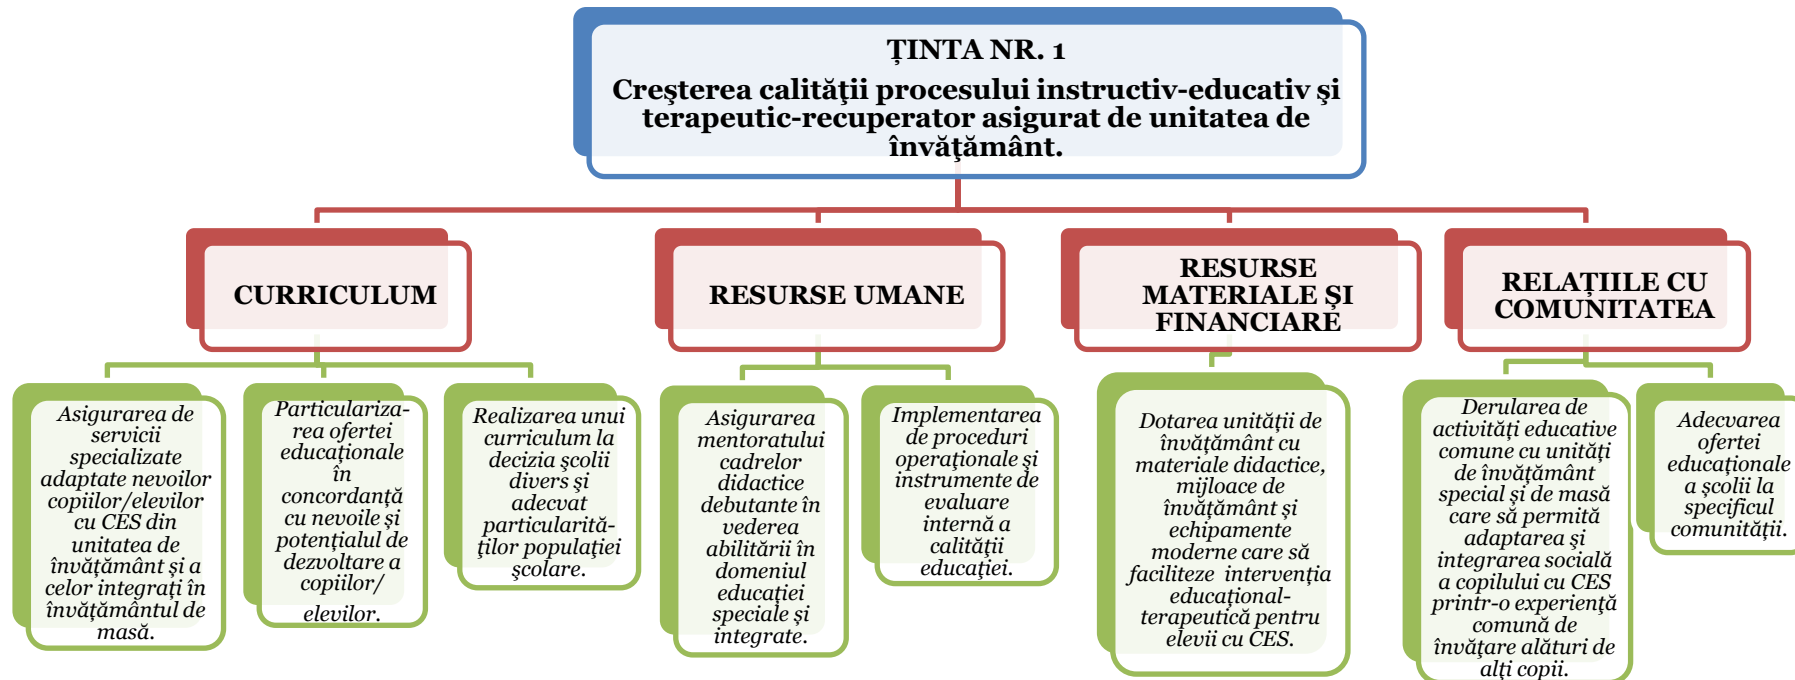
ȚINTA NR. 1

Creşterea calităţii procesului instructiv-educativ şi terapeutic-recuperator asigurat de unitatea de învăţământ.

CURRICULUM

RESURSE UMANE

RESURSE MATERIALE ŞI FINANCIARE

RELAȚIILE CU COMUNITATEA

Asigurarea de servicii specializate adaptate nevoilor copiilor/elevilor cu CES din unitatea de învățământ și a celor integrați în învățământul de masă.

Particularizarea ofertei educaționale în concordanță cu nevoile și potențialul de dezvoltare a copiilor/ elevilor.

Realizarea unui curriculum la decizia școlii divers și adecvat particularităților populației școlare.

Asigurarea mentoratului cadrelor didactice debutante în vederea abilitării în domeniul educației speciale și integrate.

Implementarea de proceduri operaționale și instrumente de evaluare internă a calității educației.

Dotarea unității de învățământ cu materiale didactice, mijloace de învățământ și echipamente moderne care să faciliteze intervenția educațional-terapeutică pentru elevii cu CES.

Derularea de activități educative comune cu unități de învățământ special și de masă care să permită adaptarea și integrarea socială a copilului cu CES printr-o experiență comună de învățare alături de alți copii.

Adecvarea ofertei educaționale a școlii la specificul comunității.